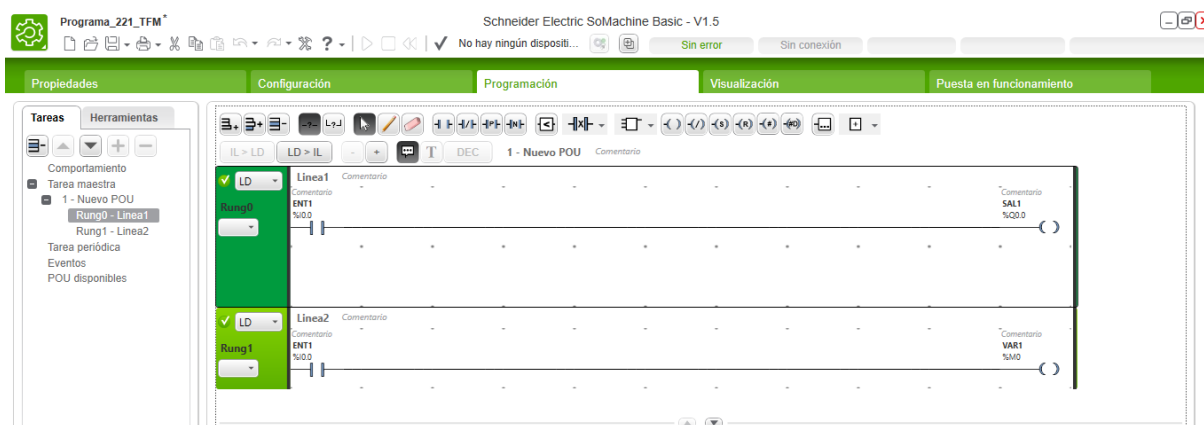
Programa_221_TFM*

Schneider Electric SoMachine Basic - V1.5

No hay ningún dispositi...

Sin error

Sin conexión

Propiedades

Configuración

Programación

Visualización

Puesta en funcionamiento

Tareas

Herramientas

Comportamiento
Tarea maestra
1 - Nuevo POU
Rung0 - Linea1
Rung1 - Linea2
Tarea periódica
Eventos
POU disponibles

IL > LD

LD > IL

T

DEC

1 - Nuevo POU

Comentario

LD

Rung0

Linea1

Comentario

Comentario
ENT1
%I0.0

Comentario
SAL1
%Q0.0

LD

Rung1

Linea2

Comentario

Comentario
ENT1
%I0.0

Comentario
VAR1
%M0